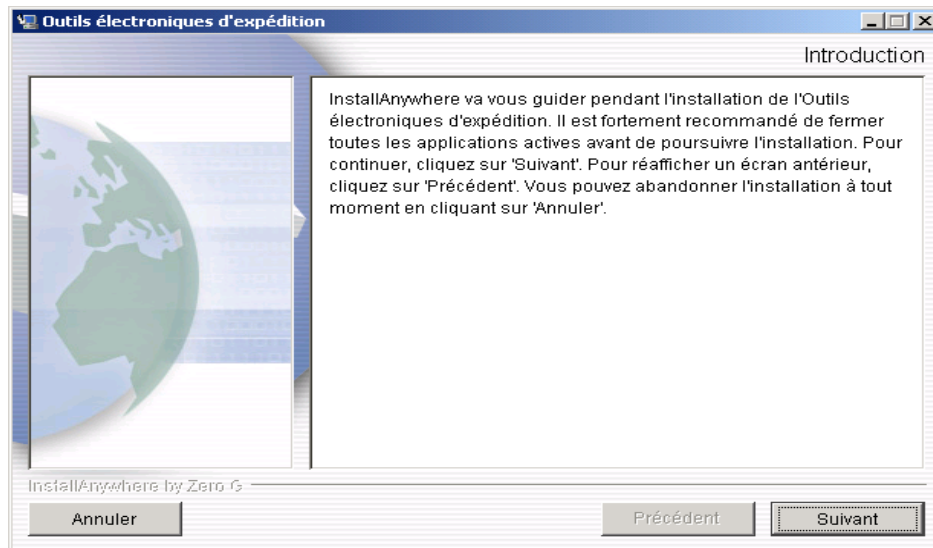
Outils électroniques d'expédition

Introduction

InstallAnywhere va vous guider pendant l'installation de l'Outils électroniques d'expédition. Il est fortement recommandé de fermer toutes les applications actives avant de poursuivre l'installation. Pour continuer, cliquez sur 'Suivant'. Pour réafficher un écran antérieur, cliquez sur 'Précédent'. Vous pouvez abandonner l'installation à tout moment en cliquant sur 'Annuler'.

InstallAnywhere by Zero G

Annuler

Précédent

Suivant